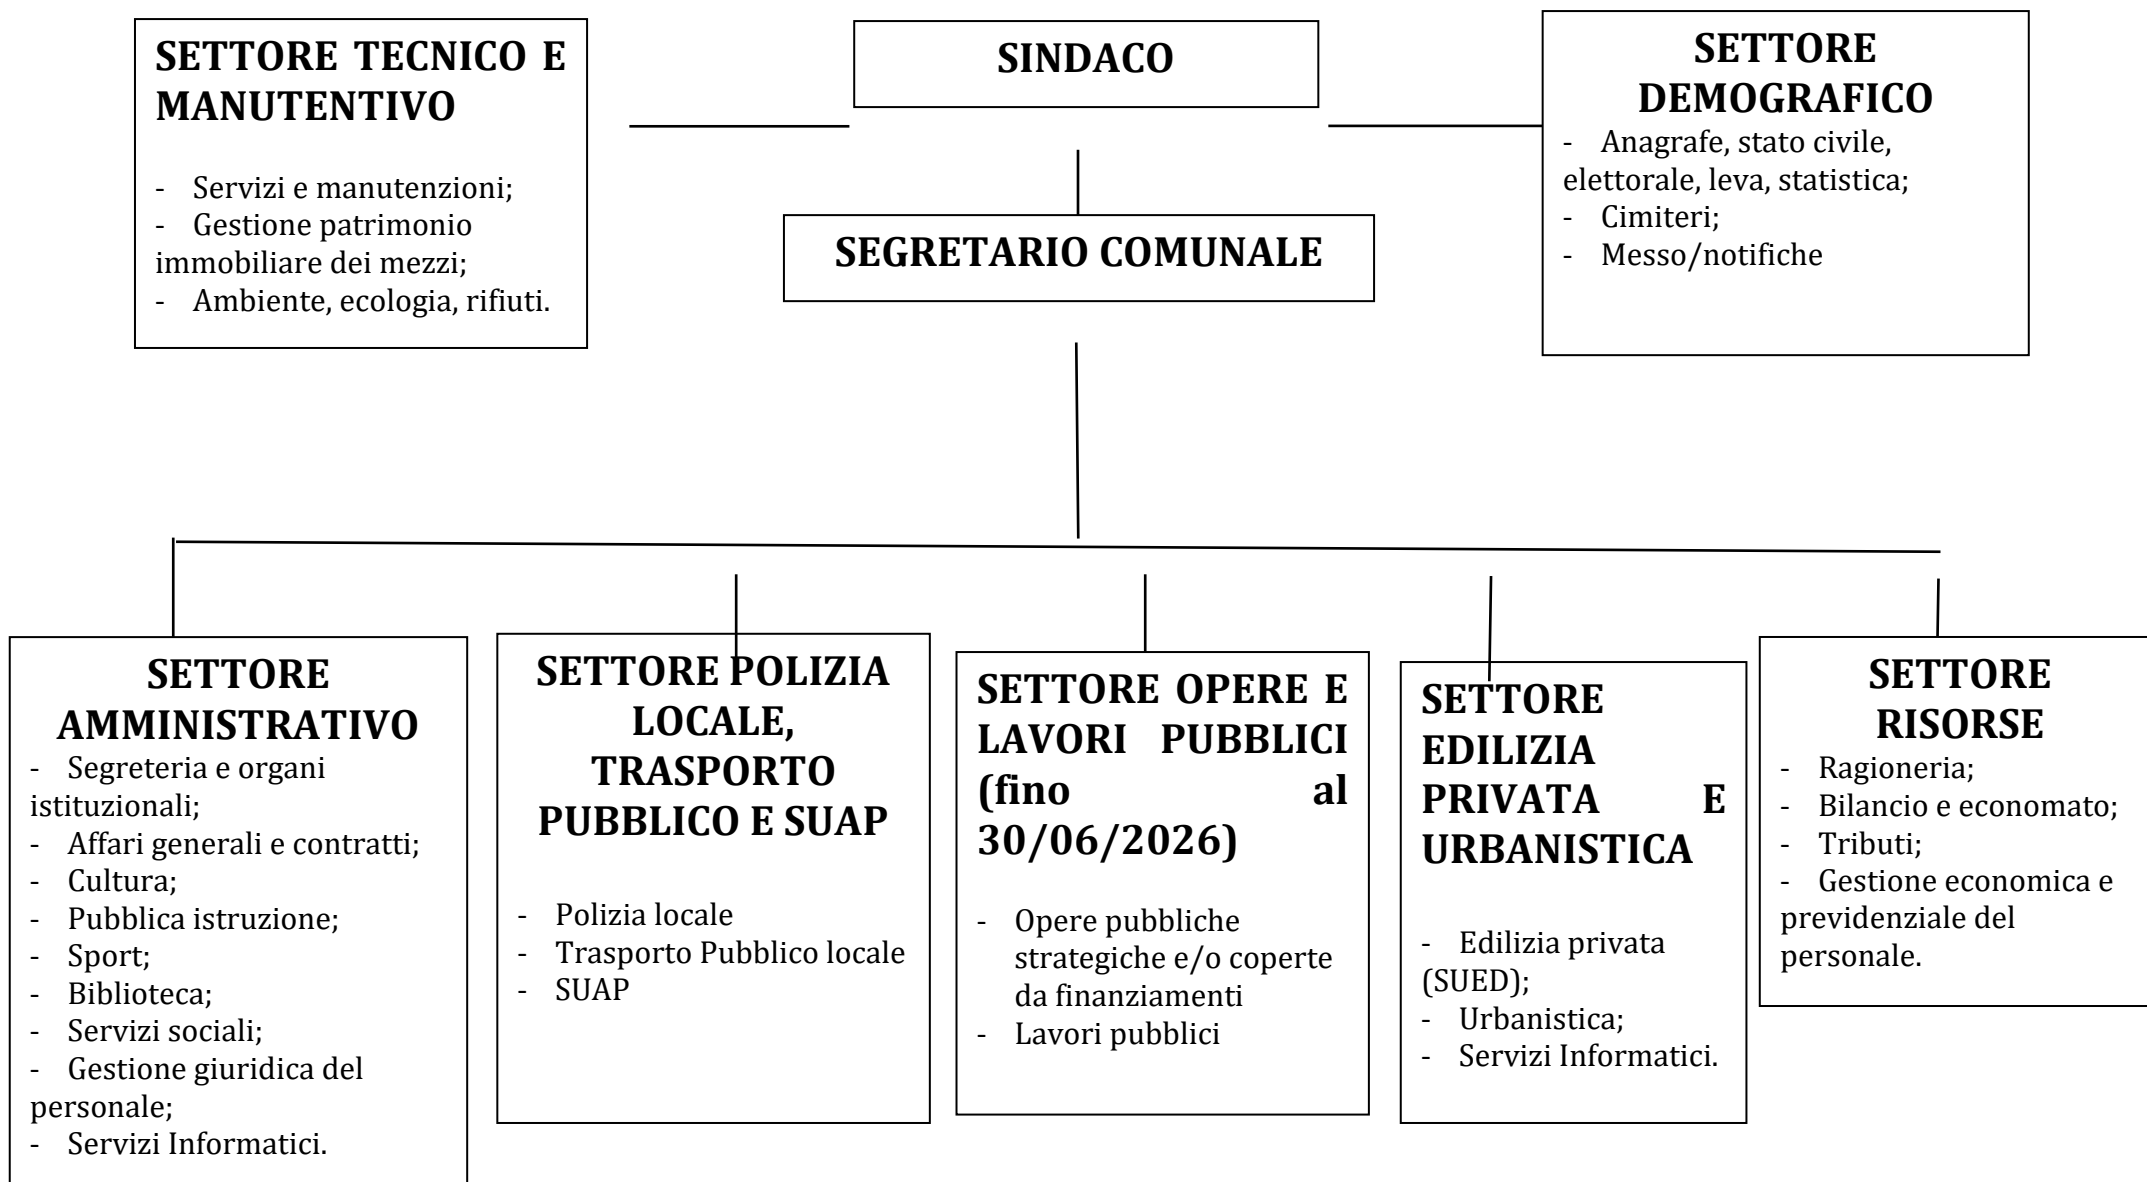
SETTORE TECNICO E MANUTENTIVO

- Servizi e manutenzioni;
- Gestione patrimonio immobiliare dei mezzi;
- Ambiente, ecologia, rifiuti.

SINDACO

SEGRETARIO COMUNALE

SETTORE DEMOGRAFICO

- Anagrafe, stato civile, elettorale, leva, statistica;
- Cimiteri;
- Messo/notifiche

SETTORE AMMINISTRATIVO

- Segreteria e organi istituzionali;
- Affari generali e contratti;
- Cultura;
- Pubblica istruzione;
- Sport;
- Biblioteca;
- Servizi sociali;
- Gestione giuridica del personale;
- Servizi Informatici.

SETTORE POLIZIA LOCALE, TRASPORTO PUBBLICO E SUAP

- Polizia locale
- Trasporto Pubblico locale
- SUAP

SETTORE OPERE E LAVORI PUBBLICI (fino al 30/06/2026)

- Opere pubbliche strategiche e/o coperte da finanziamenti
- Lavori pubblici

SETTORE EDILIZIA PRIVATA E URBANISTICA

- Edilizia privata (SUED);
- Urbanistica;
- Servizi Informatici.

SETTORE RISORSE

- Ragioneria;
- Bilancio e economato;
- Tributi;
- Gestione economica e previdenziale del personale.